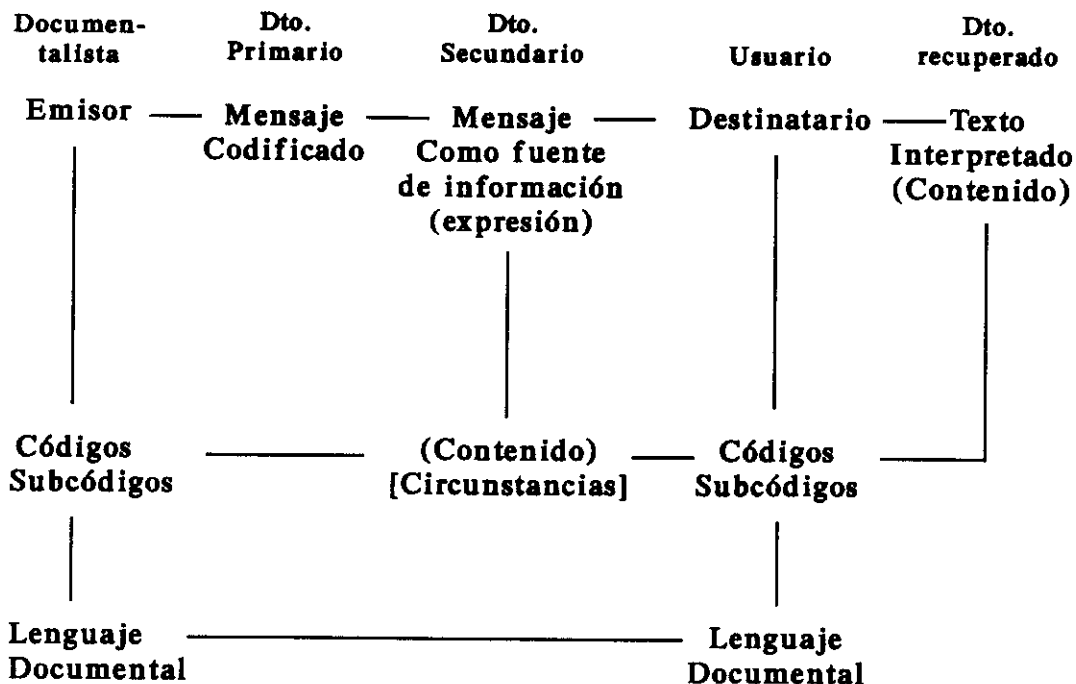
Documentalista

Dto. Primario

Dto. Secundario

Usuario

Dto. recuperado

Emisor — Mensaje Codificado — Mensaje Como fuente de información (expresión) — Destinatario — Texto Interpretado (Contenido)

Códigos Subcódigos — (Contenido) [Circunstancias] — Códigos Subcódigos

Lenguaje Documental — Lenguaje Documental